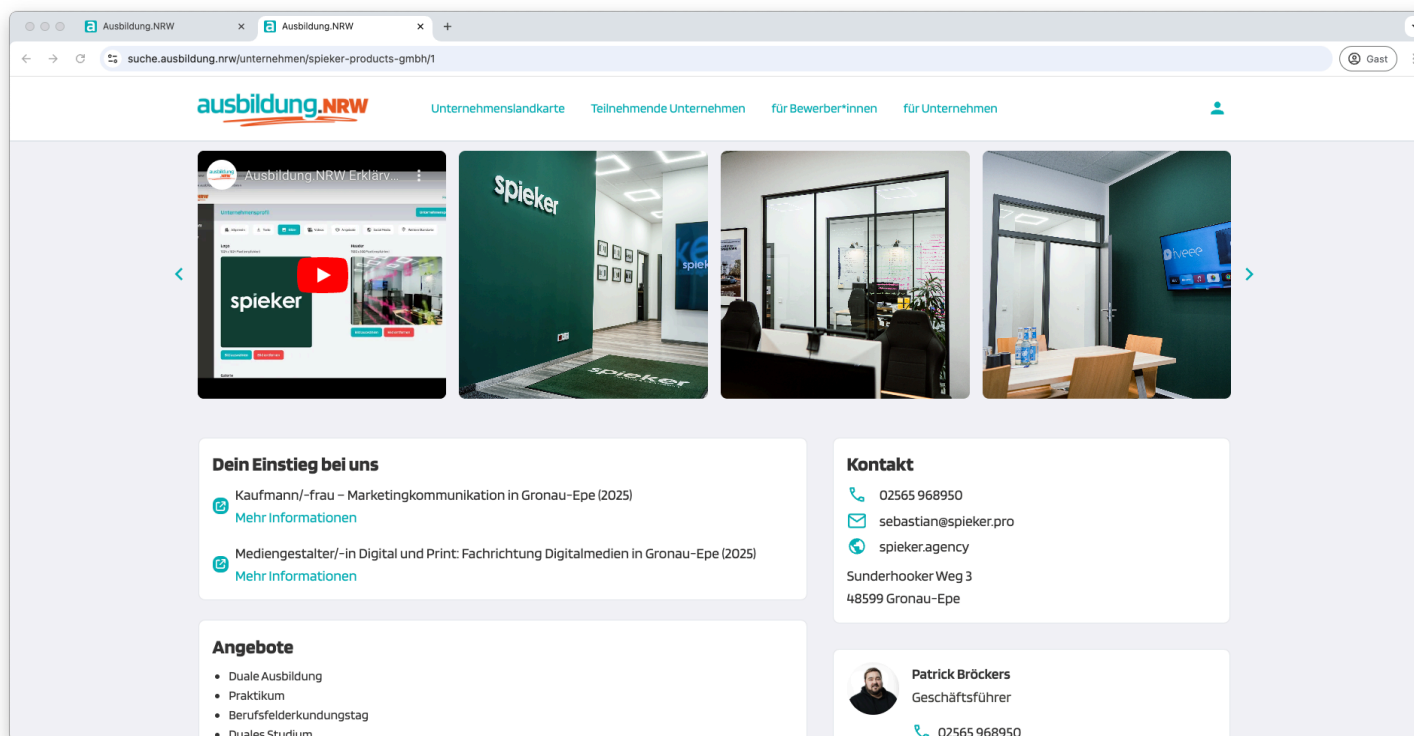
Ausbildung.NRW × Ausbildung.NRW × +

suche.ausbildung.nrw/unternehmen/spieker-products-gmbh/1

Gast

ausbildung.NRW

Unternehmenslandkarte Teilnehmende Unternehmen für Bewerber*innen für Unternehmen

Ausbildung NRW Erklärv...

spieker

spieker

spieker

Dein Einstieg bei uns

Kaufmann/-frau – Marketingkommunikation in Gronau-Epe (2025)
Mehr Informationen

Mediengestalter/-in Digital und Print: Fachrichtung Digitalmedien in Gronau-Epe (2025)
Mehr Informationen

Kontakt

02565 968950
sebastian@spieker.pro
spieker.agency
Sunderhooker Weg 3
48599 Gronau-Epe

Angebote

- Duale Ausbildung
- Praktikum
- Berufsfelderkundungstag
- Duales Studium

Patrick Bröckers
Geschäftsführer
02565 968950